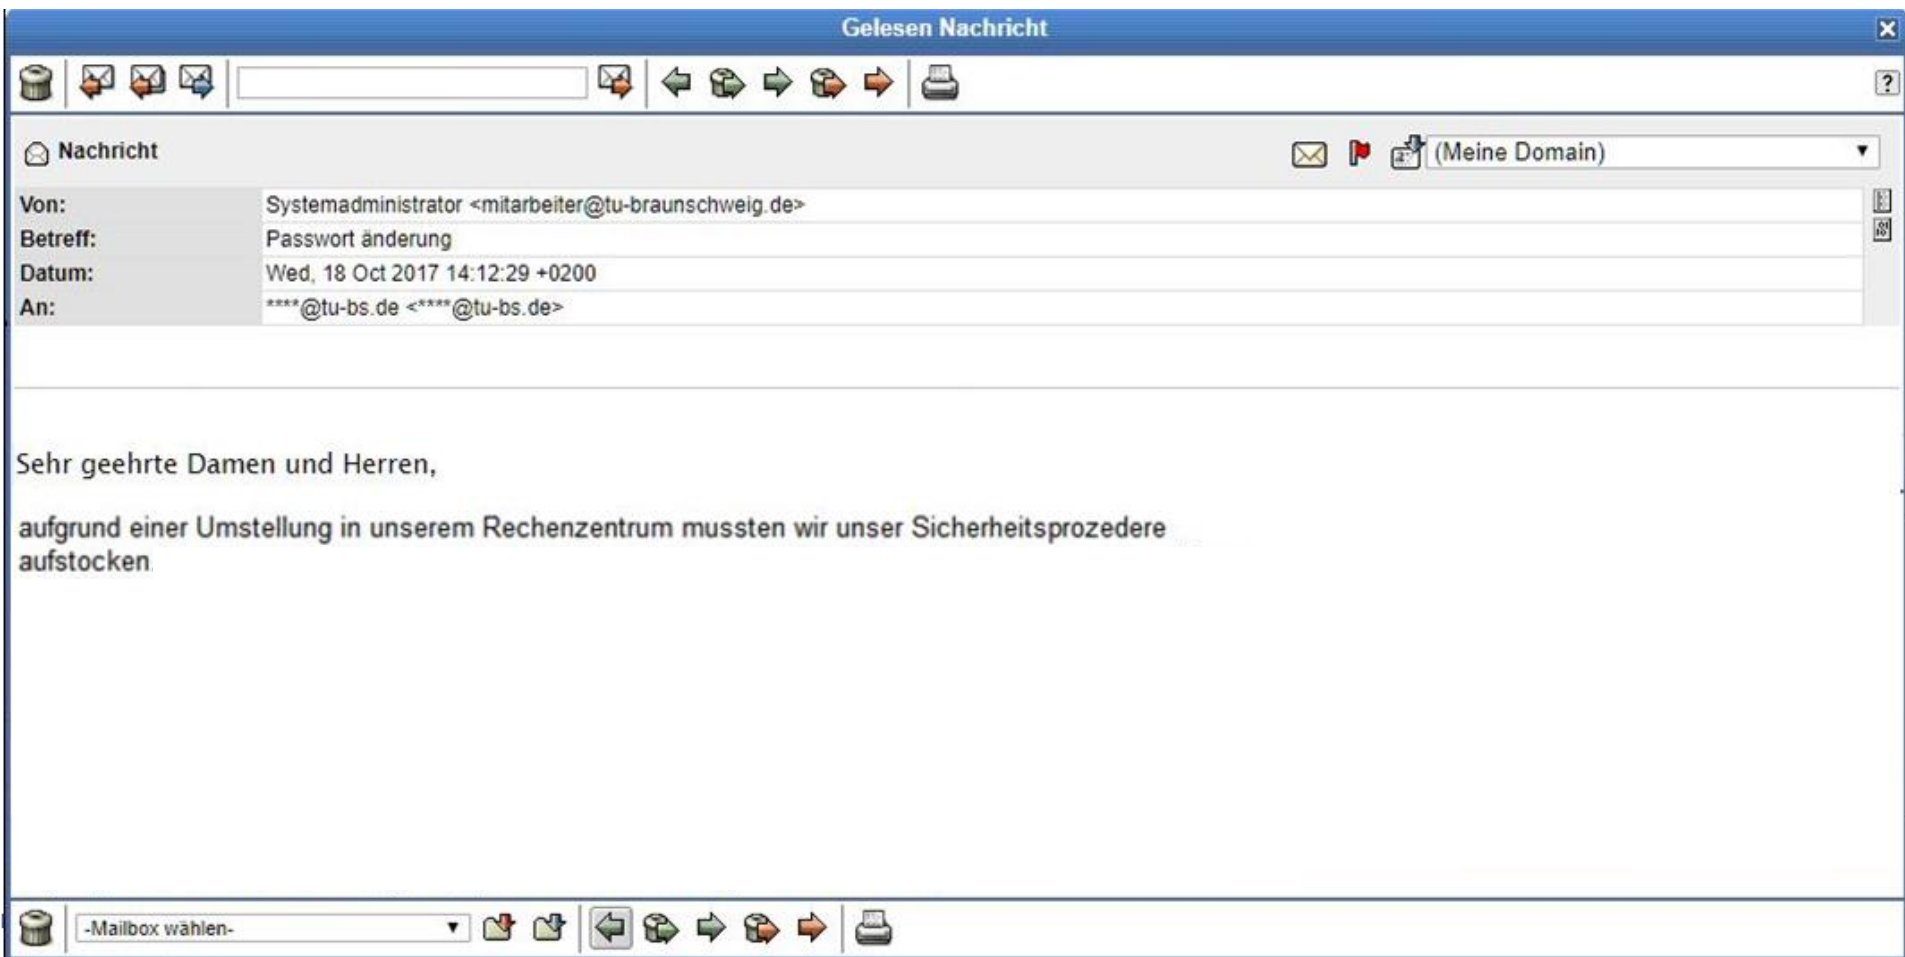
Gelesen Nachricht

?

Nachricht

(Meine Domain)

| | |
|---|---|
| Von: | Systemadministrator <mitarbeiter@tu-braunschweig.de> |
| Betreff: | Passwort änderung |
| Datum: | Wed, 18 Oct 2017 14:12:29 +0200 |
| An: | ****@tu-bs.de <****@tu-bs.de> |

Sehr geehrte Damen und Herren,

aufgrund einer Umstellung in unserem Rechenzentrum mussten wir unser Sicherheitsprozedere aufstocken.

-Mailbox wählen-